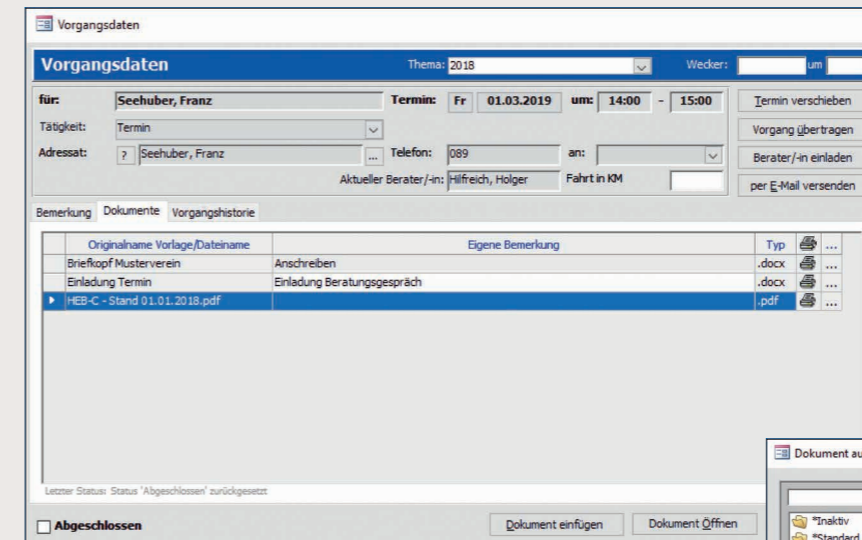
Vorgangsdaten

Vorgangsdaten Thema: 2018 Wecker: um

für: Seehuber, Franz Termin: Fr 01.03.2019 um: 14:00 - 15:00 Termin verschieben

Tätigkeit: Termin Vorgang übertragen

Adressat: ? Seehuber, Franz ... Telefon: 089 an: Berater/-in einladen

Aktueller Berater/-in: Hilfreich, Holger Fahrt in KM per E-Mail versenden

Bemerkung Dokumente Vorgangshistorie

| Originalname Vorlage/Dateiname | Eigene Bemerkung | Typ | | |
|---|---|---|---|---|
| Briefkopf Musterverein | Anschreiben | .docx | | ... |
| Einladung Termin | Einladung Beratungsgespräch | .docx | | ... |
| HEB-C - Stand 01.01.2018.pdf | | .pdf | | ... |

Letzter Status: Status 'Abgeschlossen' zurückgesetzt

Abgeschlossen Dokument einfügen Dokument Öffnen

Dokument au

*Inaktiv
*Standard